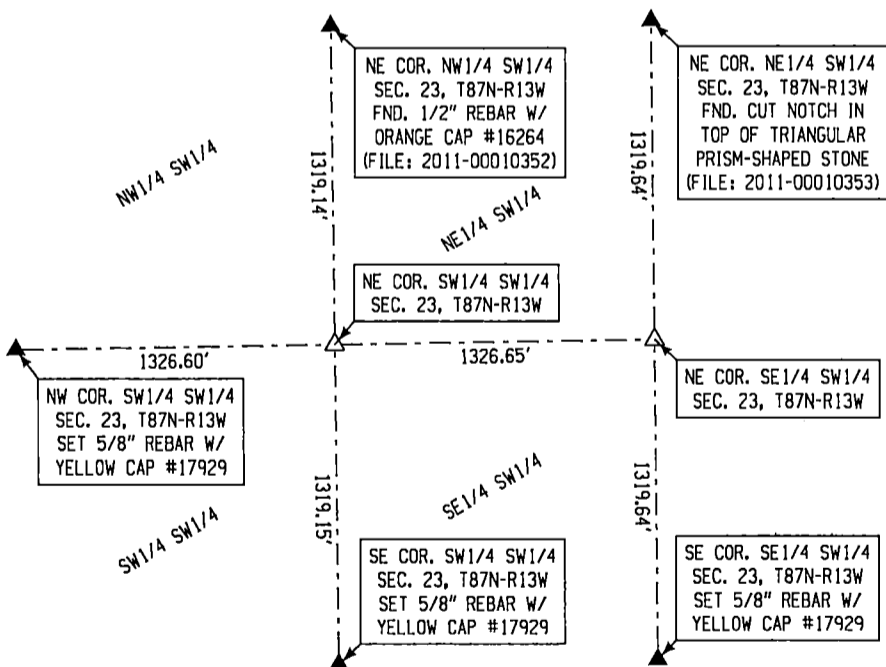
NE COR. NW1/4 SW1/4
SEC. 23, T87N-R13W
FND. 1/2" REBAR W/
ORANGE CAP #16264
(FILE: 2011-00010352)

NE COR. NE1/4 SW1/4
SEC. 23, T87N-R13W
FND. CUT NOTCH IN
TOP OF TRIANGULAR
PRISM-SHAPED STONE
(FILE: 2011-00010353)

NW1/4 SW1/4

1319.14'

1319.64'

NE1/4 SW1/4

NE COR. SW1/4 SW1/4
SEC. 23, T87N-R13W

1326.60'

1326.65'

NW COR. SW1/4 SW1/4
SEC. 23, T87N-R13W
SET 5/8" REBAR W/
YELLOW CAP #17929

NE COR. SE1/4 SW1/4
SEC. 23, T87N-R13W

1319.15'

SE1/4 SW1/4

1319.64'

SW1/4 SW1/4

SE COR. SW1/4 SW1/4
SEC. 23, T87N-R13W
SET 5/8" REBAR W/
YELLOW CAP #17929

SE COR. SE1/4 SW1/4
SEC. 23, T87N-R13W
SET 5/8" REBAR W/
YELLOW CAP #17929